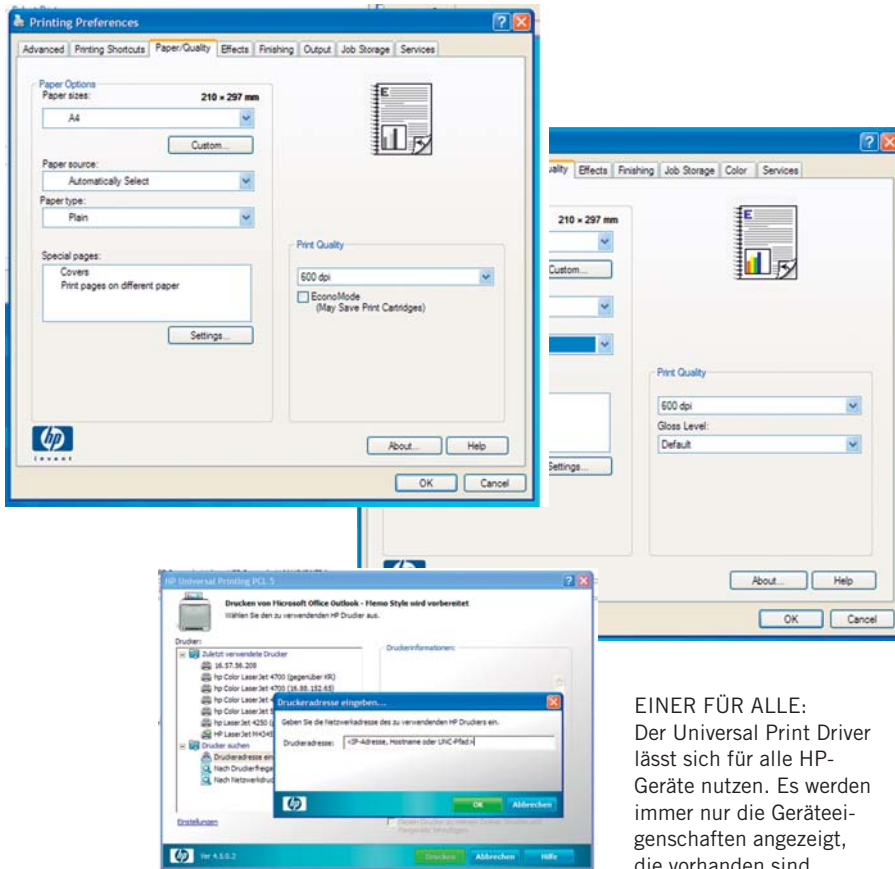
Printing Preferences

Advanced | Printing Shortcuts | Paper/Quality | Effects | Finishing | Output | Job Storage | Services

Paper Options
Paper sizes: 210 × 297 mm
A4
Custom...
Paper source:
Automatically Select
Paper type:
Plain
Special pages:
Covers
Print pages on different paper
Settings...

Print Quality
600 dpi
EconoMode
(May Save Print Cartridges)

About... Help
OK Cancel

uality | Effects | Finishing | Job Storage | Color | Services
210 × 297 mm
Custom...
Settings...
Print Quality
600 dpi
Gloss Level:
Default
About... Help
OK Cancel

HP Universal Printing PCL 5
Drucken von Microsoft Office Outlook - Memo Style wird vorbereitet
Wählen Sie den zu verwendenden HP Drucker aus.
Drucker:
Zuletzt verwendete Drucker
16.57.56.208
hp Color LaserJet 4700 (gegenüber KR)
hp Color LaserJet 4700 (16.89.152.65)
hp Color LaserJet
hp Color LaserJet
hp LaserJet 4250 (
HP LaserJet M434
Drucker suchen
Druckeradresse ein
Nach Druckerfreige
Nach Netzwerkdruc
Druckerinformationen:
Einstellungen
Ver 4.5.0.2
Drucken Abbrechen Hilfe

Druckeradresse eingeben...
Geben Sie die Netzwerkadresse des zu verwendenden HP Druckers ein.
Druckeradresse: <IP-Adresse, Hostname oder UNC-Pfad>
OK Abbrechen

EINER FÜR ALLE:
Der Universal Print Driver lässt sich für alle HP-Geräte nutzen. Es werden immer nur die Geräteeigenschaften angezeigt, die vorhanden sind.